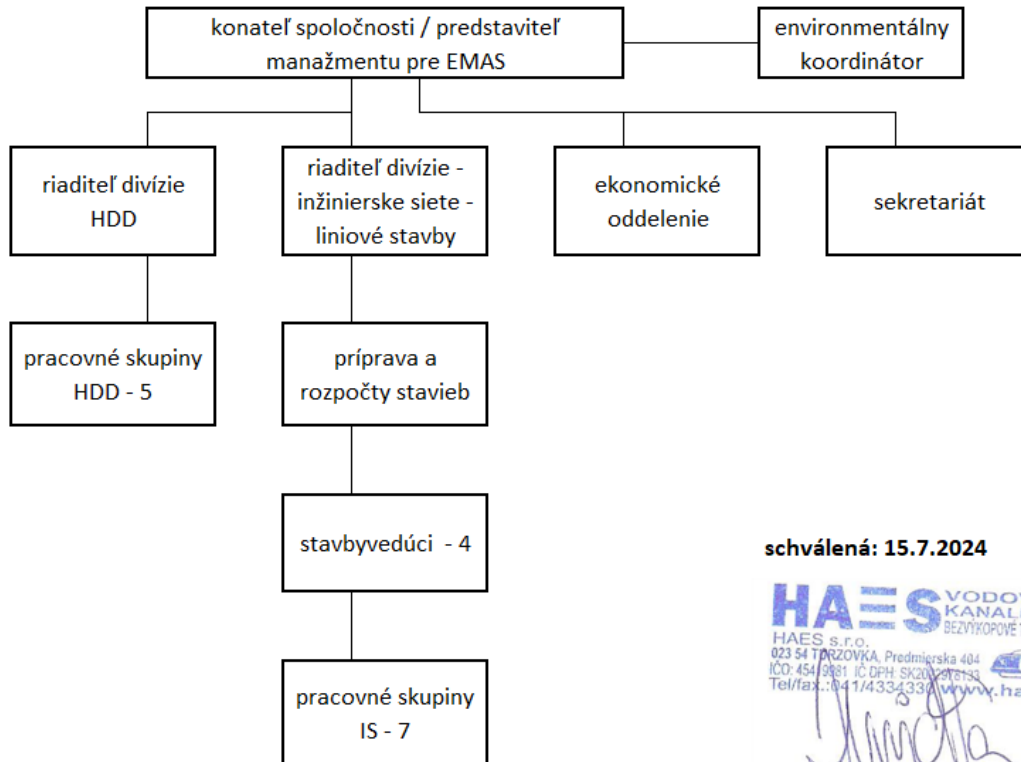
konateľ spoločnosti / predstaviteľ manažmentu pre EMAS

environmentálny koordinátor

riaditeľ divízie HDD

riaditeľ divízie - inžinierske siete - liniové stavby

ekonomické oddelenie

sekretariát

pracovné skupiny HDD - 5

príprava a rozpočty stavieb

stavbyvedúci - 4

pracovné skupiny IS - 7

schválená: 15.7.2024

HAES VODO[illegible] KANAL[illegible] BEZVÝKOPOVÉ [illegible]
HAES s.r.o.
023 54 T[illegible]RZOVKA, Predmierska 404
IČO: 454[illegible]981 IČ DPH SK20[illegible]8133
Tel/fax.:041/4334330 www.ha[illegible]